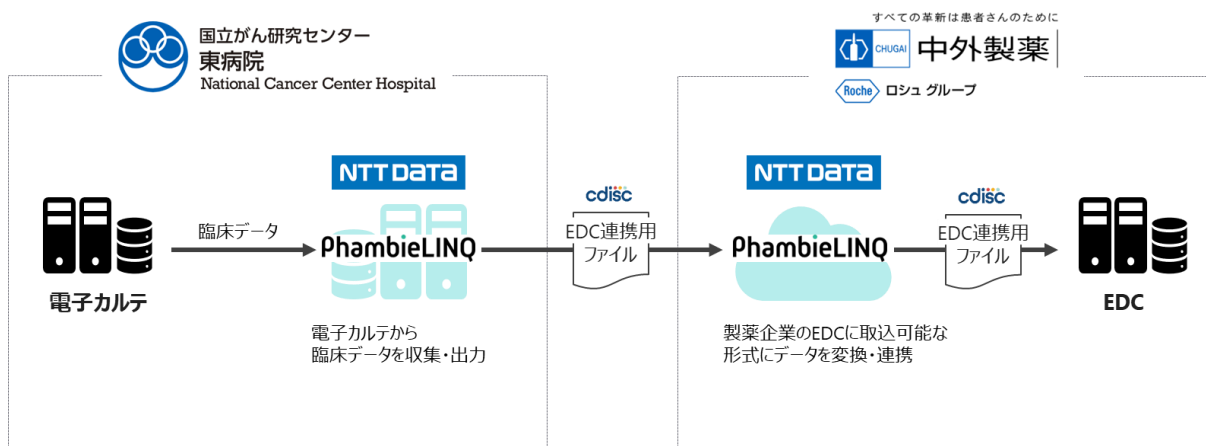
国立がん研究センター
東病院
National Cancer Center Hospital

すべての革新は患者さんのために
CHUGAI 中外製薬
Roche ロシュ グループ

電子カルテ

臨床データ

NTT DATA
PhambieLINQ

電子カルテから
臨床データを収集・出力

cdisc
EDC連携用
ファイル

NTT DATA
PhambieLINQ

製薬企業のEDCに取込可能な
形式にデータを変換・連携

cdisc
EDC連携用
ファイル

EDC